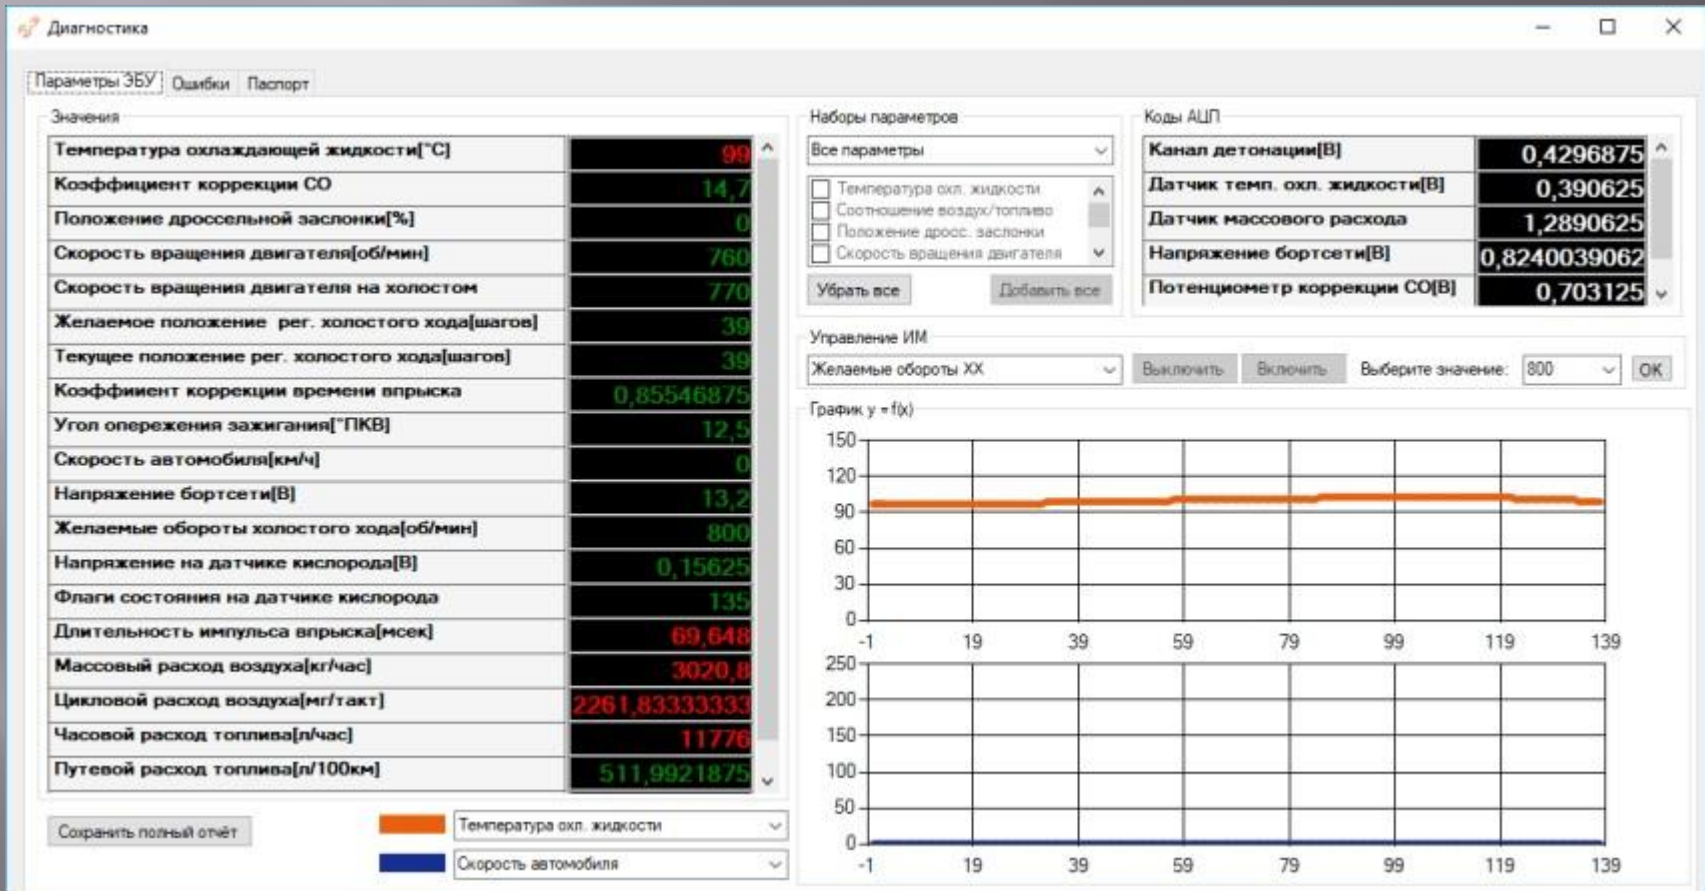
Диагностика

Параметры ЭБУ | Ошибки | Паспорт

Значения

| Температура охлаждающей жидкости[°С] | 99 |
|---|---|
| Коэффициент коррекции СО | 14,7 |
| Положение дроссельной заслонки[%] | 0 |
| Скорость вращения двигателя[об/мин] | 760 |
| Скорость вращения двигателя на холостом | 770 |
| Желаемое положение рег. холостого хода[шагов] | 39 |
| Текущее положение рег. холостого хода[шагов] | 39 |
| Коэффиент коррекции времени впрыска | 0,85546875 |
| Угол опережения зажигания[°ПКВ] | 12,5 |
| Скорость автомобиля[км/ч] | 0 |
| Напряжение бортсети[В] | 13,2 |
| Желаемые обороты холостого хода[об/мин] | 800 |
| Напряжение на датчике кислорода[В] | 0,15625 |
| Флаги состояния на датчике кислорода | 135 |
| Длительность импульса впрыска[мсек] | 69,648 |
| Массовый расход воздуха[кг/час] | 3020,8 |
| Цикловой расход воздуха[мг/такт] | 2261,83333333 |
| Часовой расход топлива[л/час] | 11776 |
| Путевой расход топлива[л/100км] | 511,9921875 |

Сохранить полный отчёт

Температура охл. жидкости
Скорость автомобиля

Наборы параметров
Все параметры
Температура охл. жидкости
Соотношение воздух/топливо
Положение дросс. заслонки
Скорость вращения двигателя
Убрать все
Добавить все

Коды АЦП

| Канал детонации[В] | 0,4296875 |
|---|---|
| Датчик темп. охл. жидкости[В] | 0,390625 |
| Датчик массового расхода | 1,2890625 |
| Напряжение бортсети[В] | 0,8240039062 |
| Потенциометр коррекции СО[В] | 0,703125 |

Управление ИМ
Желаемые обороты XX
Выключить
Включить
Выберите значение:
800
OK

График y = f(x)
150
120
90
60
30
0
-1 19 39 59 79 99 119 139
250
200
150
100
50
0
-1 19 39 59 79 99 119 139